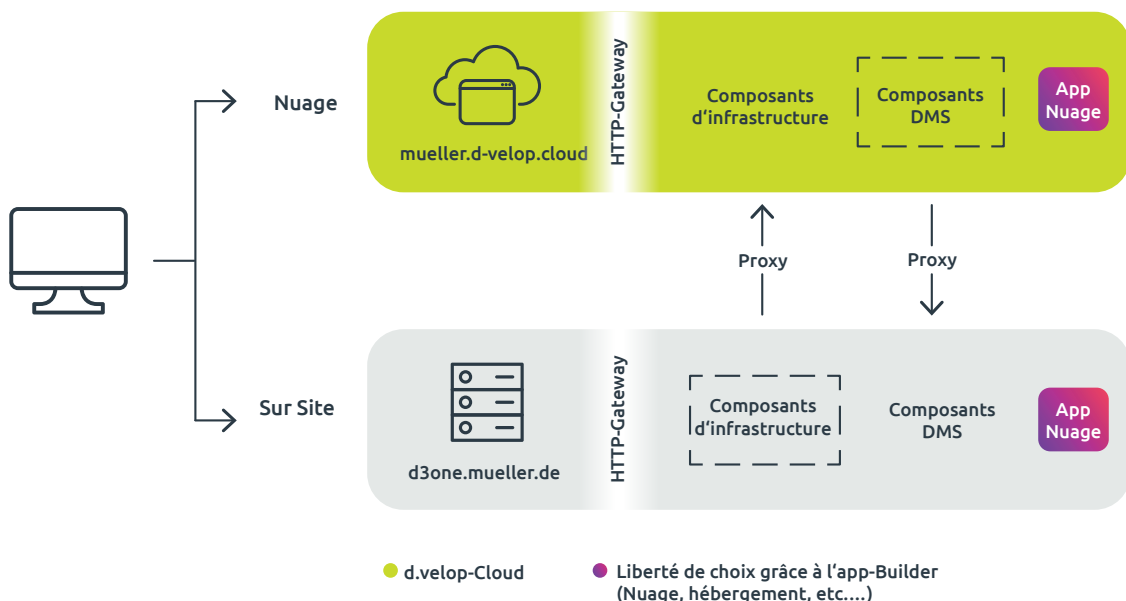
Nuage

mueller.d-velop.cloud

HTTP-Gateway

Composants d'infrastructure

Composants DMS

App Nuage

Proxy

Proxy

Sur Site

d3one.mueller.de

HTTP-Gateway

Composants d'infrastructure

Composants DMS

App Nuage

d.velop-Cloud

Liberté de choix grâce à l'app-Builder (Nuage, hébergement, etc....)